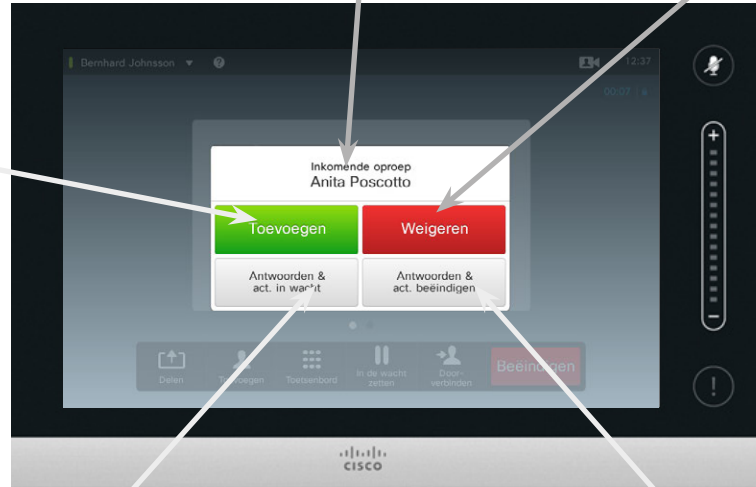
Bernhard Johnsson

12:37

00:07

Inkomende oproep
Anita Poscotto

Toevoegen

Weigeren

Antwoorden & act. in wacht

Antwoorden & act. beëindigen

Delen

Toevoegen

Toetsenbord

In de wacht zetten

Doorverbinden

Beëindigen

+

−

!

CISCO